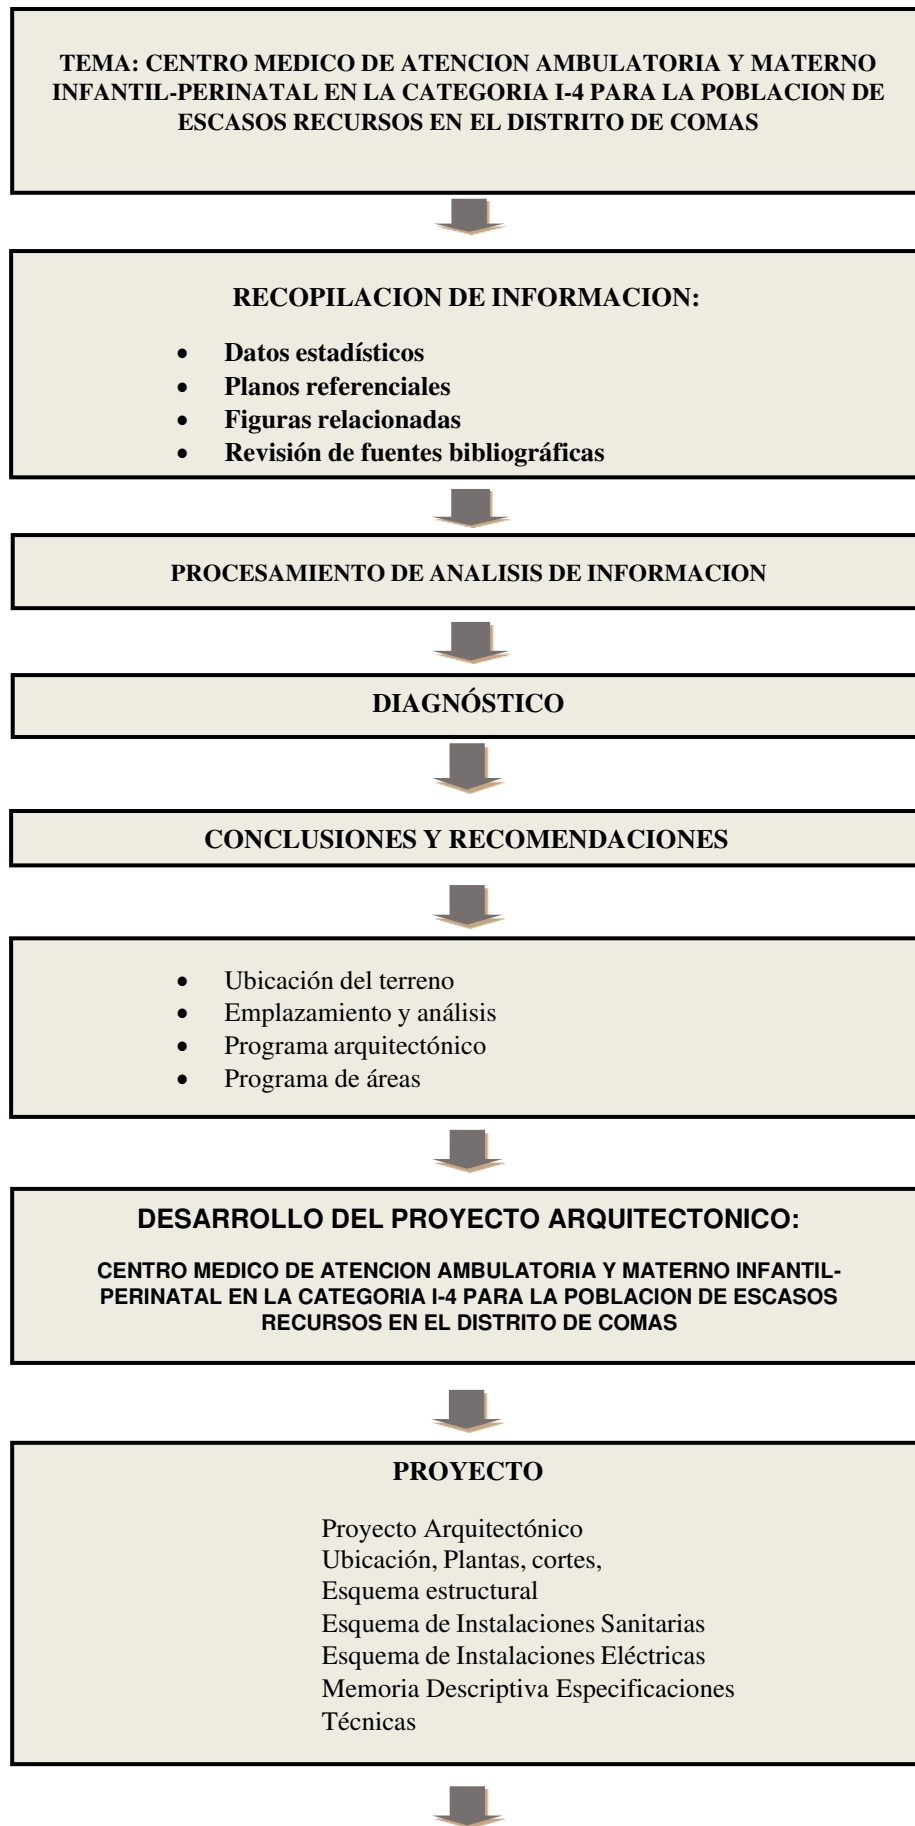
TEMA: CENTRO MEDICO DE ATENCION AMBULATORIA Y MATERNO INFANTIL-PERINATAL EN LA CATEGORIA I-4 PARA LA POBLACION DE ESCASOS RECURSOS EN EL DISTRITO DE COMAS

RECOPILACION DE INFORMACION:

- Datos estadísticos
- Planos referenciales
- Figuras relacionadas
- Revisión de fuentes bibliográficas

PROCESAMIENTO DE ANALISIS DE INFORMACION

DIAGNÓSTICO

CONCLUSIONES Y RECOMENDACIONES

- Ubicación del terreno
- Emplazamiento y análisis
- Programa arquitectónico
- Programa de áreas

DESARROLLO DEL PROYECTO ARQUITECTONICO:

CENTRO MEDICO DE ATENCION AMBULATORIA Y MATERNO INFANTIL-PERINATAL EN LA CATEGORIA I-4 PARA LA POBLACION DE ESCASOS RECURSOS EN EL DISTRITO DE COMAS

PROYECTO

Proyecto Arquitectónico
Ubicación, Plantas, cortes,
Esquema estructural
Esquema de Instalaciones Sanitarias
Esquema de Instalaciones Eléctricas
Memoria Descriptiva Especificaciones Técnicas